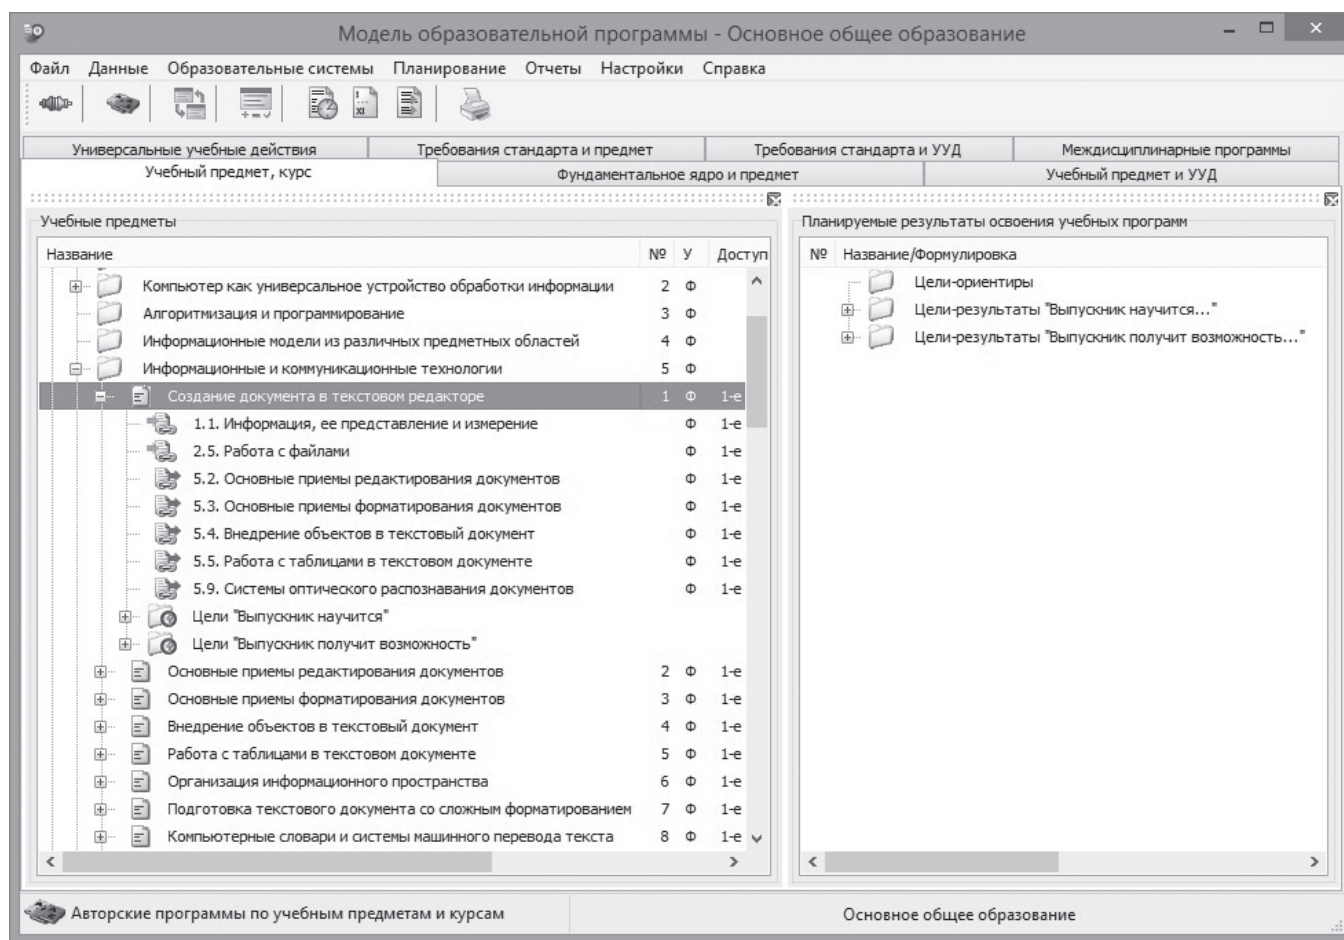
Модель образовательной программы - Основное общее образование

Файл Данные Образовательные системы Планирование Отчеты Настройки Справка

Универсальные учебные действия | Требования стандарта и предмет | Требования стандарта и УУД | Междисциплинарные программы
Учебный предмет, курс | Фундаментальное ядро и предмет | Учебный предмет и УУД

Учебные предметы

| Название | № | У | Доступ |
|---|---|---|---|
| Компьютер как универсальное устройство обработки информации | 2 | Ф | |
| Алгоритмизация и программирование | 3 | Ф | |
| Информационные модели из различных предметных областей | 4 | Ф | |
| Информационные и коммуникационные технологии | 5 | Ф | |
| Создание документа в текстовом редакторе | 1 | Ф | 1-е |
| 1.1. Информация, ее представление и измерение | | Ф | 1-е |
| 2.5. Работа с файлами | | Ф | 1-е |
| 5.2. Основные приемы редактирования документов | | Ф | 1-е |
| 5.3. Основные приемы форматирования документов | | Ф | 1-е |
| 5.4. Внедрение объектов в текстовый документ | | Ф | 1-е |
| 5.5. Работа с таблицами в текстовом документе | | Ф | 1-е |
| 5.9. Системы оптического распознавания документов | | Ф | 1-е |
| Цели "Выпускник научится" | | | |
| Цели "Выпускник получит возможность" | | | |
| Основные приемы редактирования документов | 2 | Ф | 1-е |
| Основные приемы форматирования документов | 3 | Ф | 1-е |
| Внедрение объектов в текстовый документ | 4 | Ф | 1-е |
| Работа с таблицами в текстовом документе | 5 | Ф | 1-е |
| Организация информационного пространства | 6 | Ф | 1-е |
| Подготовка текстового документа со сложным форматированием | 7 | Ф | 1-е |
| Компьютерные словари и системы машинного перевода текста | 8 | Ф | 1-е |

Планируемые результаты освоения учебных программ

| № | Название/Формулировка |
|---|---|
| | Цели-ориентиры |
| | Цели-результаты "Выпускник научится..." |
| | Цели-результаты "Выпускник получит возможность..." |

Авторские программы по учебным предметам и курсам | Основное общее образование